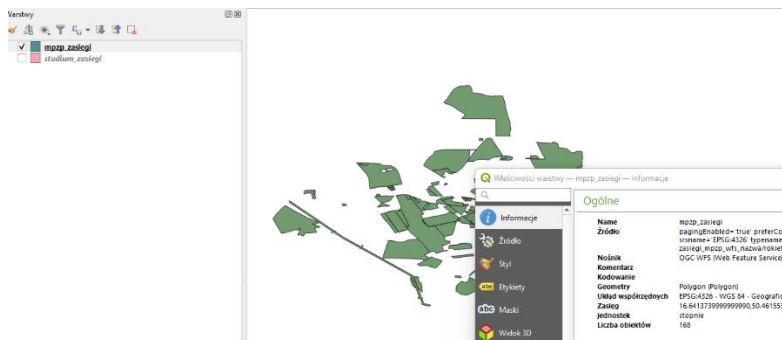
Warstwy

mpzp_zasiegi
studium_zasiegi

Właściwości warstwy — mpzp_zasiegi — Informacje

Informacje
Źródło
Styl
Etykiety
Maski
Widok 3D

Ogólne

| | |
|---|---|
| Name | mpzp_zasiegi |
| Źródło | pagingEnabled='true' preferCo srsname='EPSG:4326' typename zasiegi_mpzp_wfs_nazwa/rokiel |
| Nośnik | OGC WFS (Web Feature Service) |
| Komentarz | |
| Kodowanie | |
| Geometry | Polygon (Polygon) |
| Układ współrzędnych | EPSG:4326 - WGS 84 - Geografic |
| Zasięg | 16.6413739999999990,50.46155 |
| jednostek | stopnie |
| Liczba obiektów | 168 |